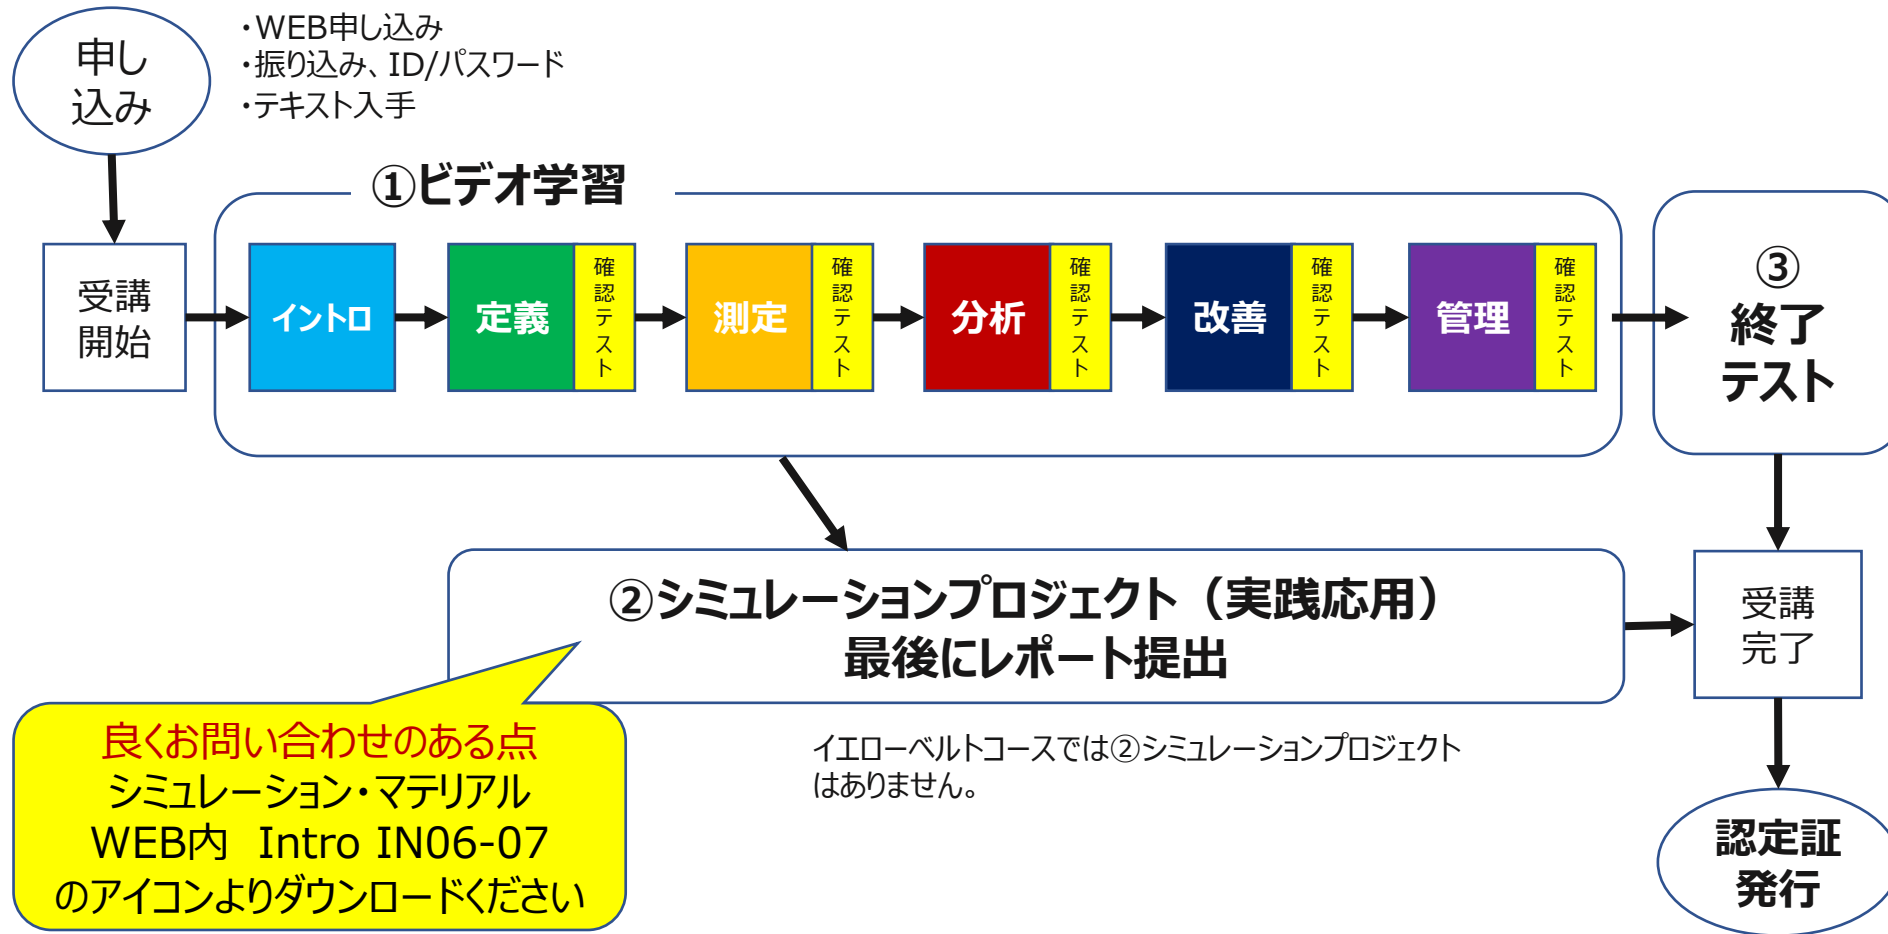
申し込み

・WEB申し込み
・振り込み、ID/パスワード
・テキスト入手

①ビデオ学習

受講開始

イントロ

定義

確認テスト

測定

確認テスト

分析

確認テスト

改善

確認テスト

管理

確認テスト

③終了テスト

②シミュレーションプロジェクト（実践応用）
最後にレポート提出

受講完了

良くお問い合わせのある点
シミュレーション・マテリアル
WEB内 Intro IN06-07
のアイコンよりダウンロードください

イエローベルトコースでは②シミュレーションプロジェクトはありません。

認定証発行